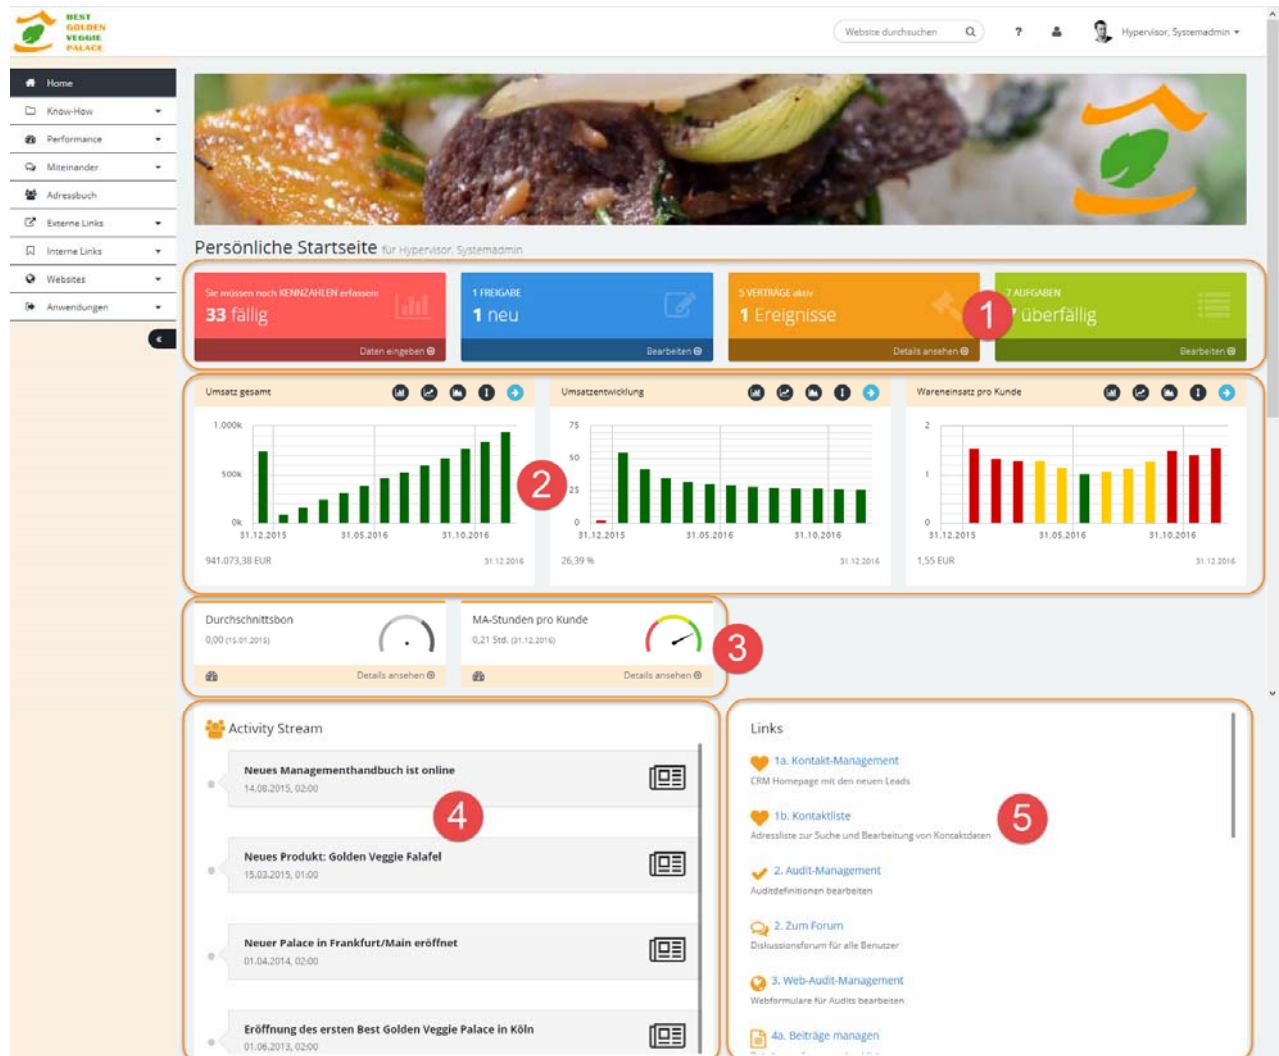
BEST GOLDEN VEGGIE PALACE

Website durchsuchen

?

Hypervisor, Systemadmin

Home
Know-How
Performance
Miteinander
Adressbuch
Externe Links
Interne Links
Websites
Anwendungen

Persönliche Startseite für Hypervisor, Systemadmin

Sie müssen noch KENNZAHLEN erfassen
33 fällig
Daten eingeben

1 FREIGABE
1 neu
Bearbeiten

5 VERTRÄGE aktiv
1 Ereignisse
Details ansehen

7 AUFGABEN
7 überfällig
Bearbeiten

1

Umsatz gesamt
1.000k
500k
0k
31.12.2015 31.05.2016 31.10.2016
941.073,38 EUR 31.12.2016

2

Umsatzentwicklung
75
50
25
0
31.12.2015 31.05.2016 31.10.2016
26,39 % 31.12.2016

Wareneinsatz pro Kunde
2
1
0
31.12.2015 31.05.2016 31.10.2016
1,55 EUR 31.12.2016

Durchschnittsbon
0,00 (15.01.2015)
Details ansehen

MA-Stunden pro Kunde
0,21 Std. (31.12.2016)
Details ansehen

3

Activity Stream

Neues Managementhandbuch ist online
14.08.2015, 02:00

4

Neues Produkt: Golden Veggie Falafel
15.03.2015, 01:00

Neuer Palace in Frankfurt/Main eröffnet
01.04.2014, 02:00

Eröffnung des ersten Best Golden Veggie Palace in Köln
01.06.2013, 02:00

Links

1a. Kontakt-Management
CRM Homepage mit den neuen Leads

1b. Kontaktliste
Adressliste zur Suche und Bearbeitung von Kontaktdaten

5

2. Audit-Management
Auditdefinitionen bearbeiten

2. Zum Forum
Diskussionsforum für alle Benutzer

3. Web-Audit-Management
Webformulare für Audits bearbeiten

4a. Beiträge managen
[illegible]